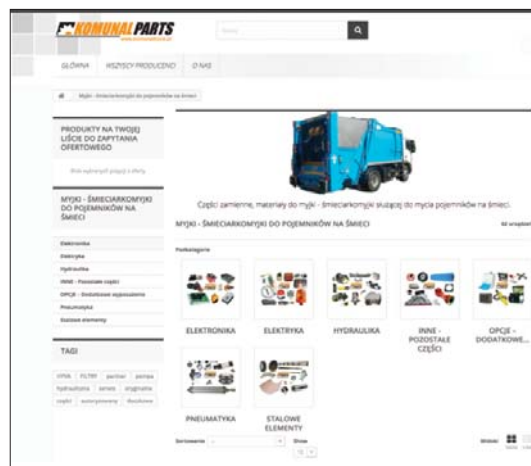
KOMUNAL PARTS
www.komunalparts.pl

Szukaj

GŁÓWNA WSZYSCY PRODUCENCI O NAS

Myjki - Śmieciarkomyjki do pojemników na śmieci

PRODUKTY NA TWOJEJ LIŚCIE DO ZAPYTANIA OFERTOWEGO

Brak wybranych pozycji z oferty

MYJKI - ŚMIECIARKOMYJKI DO POJEMNIKÓW NA ŚMIECI

Elektronika
Elektryka
Hydraulika
INNE - Pozostałe części
OPCJE - Dodatkowe wyposażenie
Pneumatyka
Stalowe elementy

TAGI

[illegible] FILTRY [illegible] pompa
hydraulika serwis oryginalne
części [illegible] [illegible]

Części zamienne, materiały do myjki - śmieciarkomyjki służącej do mycia pojemników na śmieci.

MYJKI - ŚMIECIARKOMYJKI DO POJEMNIKÓW NA ŚMIECI

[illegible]

Podkategorie

ELEKTRONIKA
ELEKTRYKA
HYDRAULIKA
INNE - POZOSTAŁE CZĘŚCI
OPCJE - DODATKOWE...
PNEUMATYKA
STALOWE ELEMENTY

Sortowanie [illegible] Show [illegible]

Widok